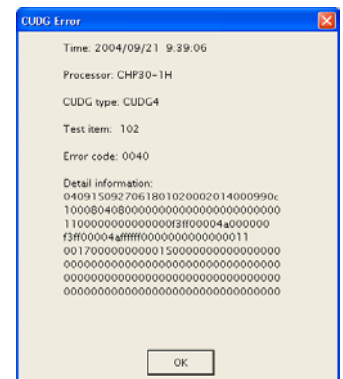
CUDG Error

Time: 2004/09/21 9:39:06

Processor: CHP30-1H

CUDG type: CUDG4

Test item: 102

Error code: 0040

Detail information:
0409150927061801020002014000990c
1000B040B0000000000000000000000
11000000000000000f3ff00004a000000
f3ff00004afffff0000000000000011
00170000000000015000000000000000
00000000000000000000000000000000
00000000000000000000000000000000
00000000000000000000000000000000

OK